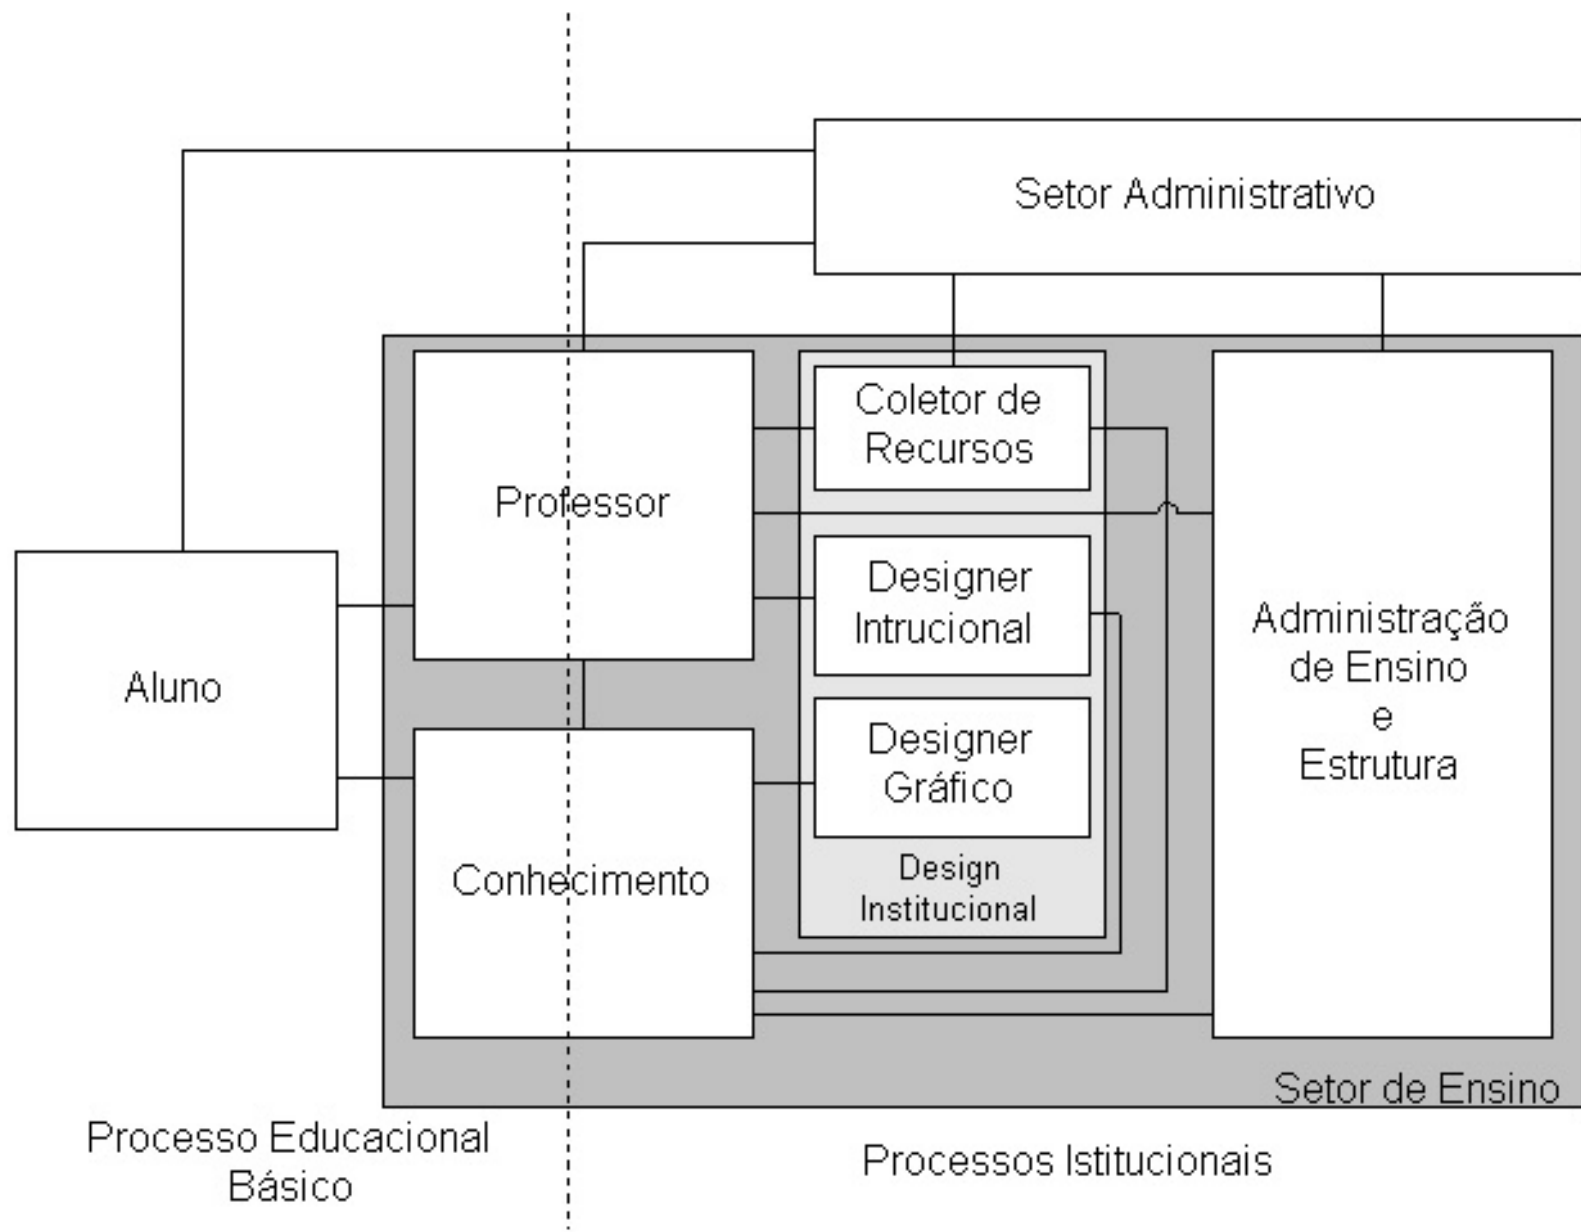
Setor Administrativo

Professor

Coletor de Recursos

Designer Intrucional

Designer Gráfico

Design Institucional

Administração de Ensino e Estrutura

Aluno

Conhecimento

Setor de Ensino

Processo Educacional Básico

Processos Istitucionais